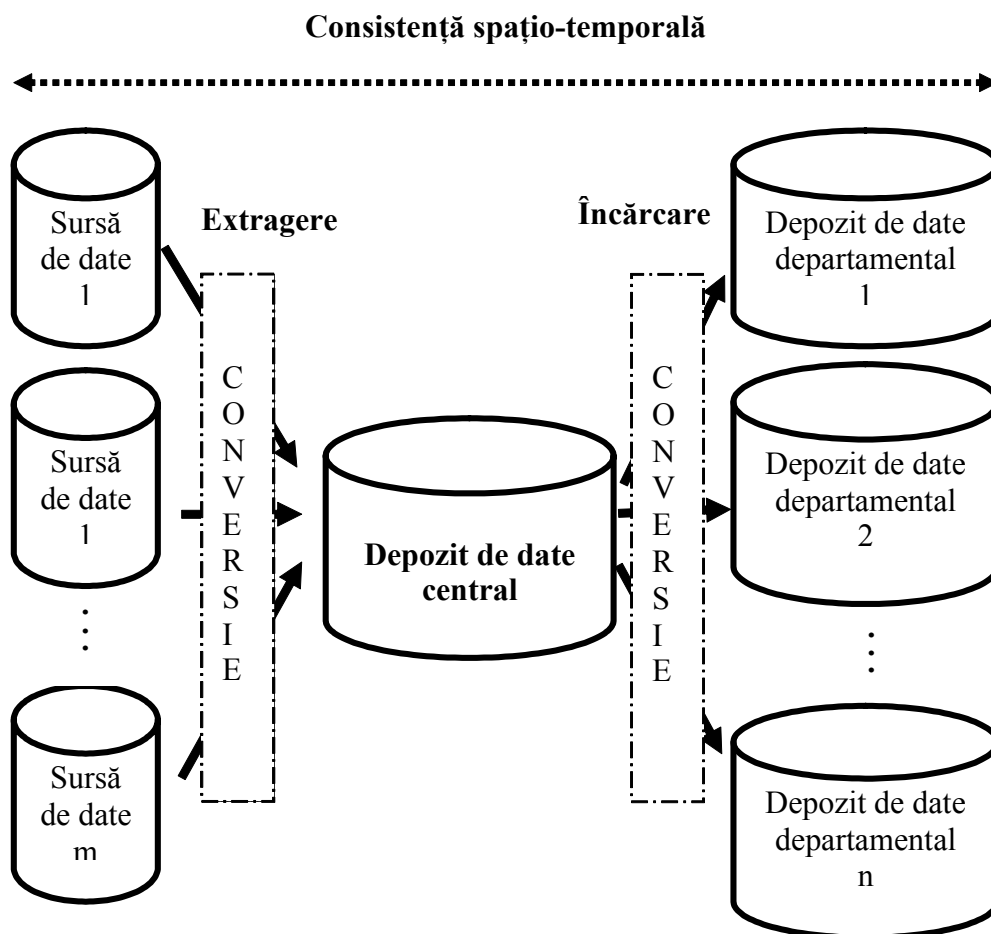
Consistență spațio-temporală

Sursă de date 1

Extragere

Încărcare

Depozit de date departamental 1

Sursă de date 1

CONVERSIE

Depozit de date central

CONVERSIE

Depozit de date departamental 2

Sursă de date m

Depozit de date departamental n